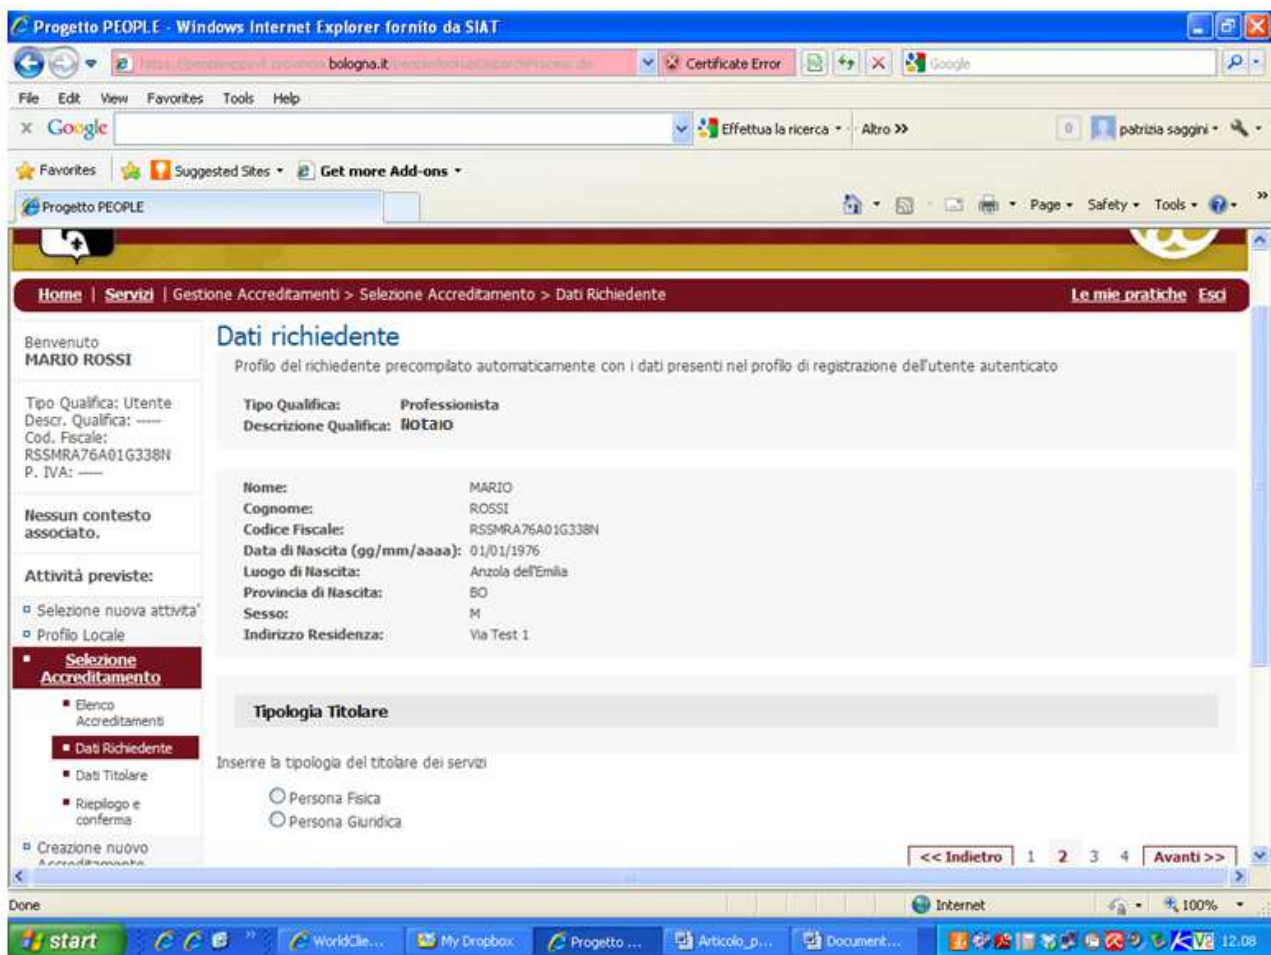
Progetto PEOPLE - Windows Internet Explorer fornito da SIAT

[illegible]bologna.it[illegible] Certificate Error Google

File Edit View Favorites Tools Help

Google Effettua la ricerca Altro >> patrizia saggini

Favorites Suggested Sites Get more Add-ons

Progetto PEOPLE Page Safety Tools

Home | Servizi | Gestione Accreditamenti > Selezione Accreditamento > Dati Richiedente Le mie pratiche Esci

Benvenuto
MARIO ROSSI

Tipo Qualifica: Utente
Descr. Qualifica: ----
Cod. Fiscale: RSSMRA76A01G338N
P. IVA: ----

Nessun contesto associato.

Attività previste:

Selezione nuova attivita'
Profilo Locale
Selezione Accreditamento
Elenco Accreditamenti
Dati Richiedente
Dati Titolare
Riepilogo e conferma
Creazione nuovo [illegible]

Dati richiedente

Profilo del richiedente precompilato automaticamente con i dati presenti nel profilo di registrazione dell'utente autenticato

Tipo Qualifica: Professionista
Descrizione Qualifica: Notaio

Nome: MARIO
Cognome: ROSSI
Codice Fiscale: RSSMRA76A01G338N
Data di Nascita (gg/mm/aaaa): 01/01/1976
Luogo di Nascita: Anzola dell'Emilia
Provincia di Nascita: BO
Sesso: M
Indirizzo Residenza: Via Test 1

Tipologia Titolare

Inserire la tipologia del titolare dei servizi

Persona Fisica
Persona Giuridica

<< Indietro 1 2 3 4 Avanti >>

Done Internet 100%

start WorldCle... My Dropbox Progetto ... Articolo_p... Document... 12.08